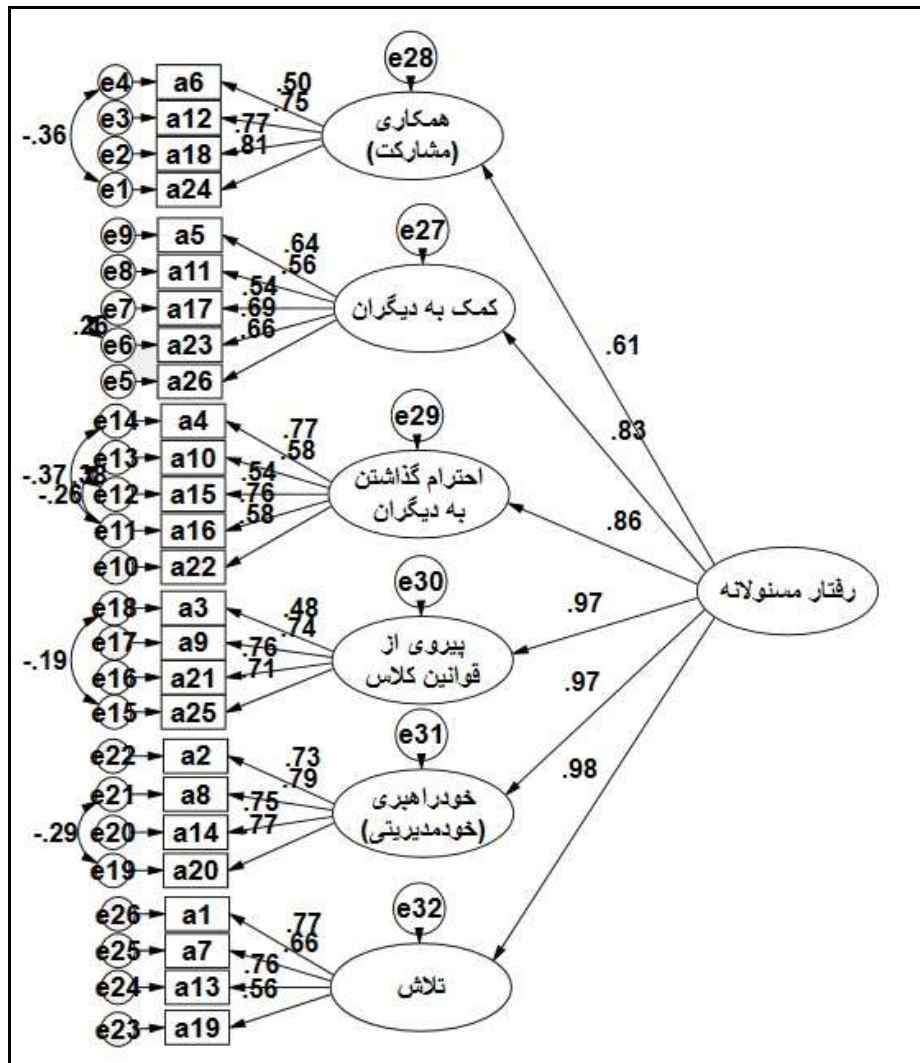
e28
همکاری
(مشارکت)
e4 a6
e3 a12
e2 a18
e1 a24
-.36
.50
.75
.77
.81

e27
کمک به دیگران
e9 a5
e8 a11
e7 a17
e6 a23
e5 a26
.26
.64
.56
.54
.69
.66

e29
احترام گذاشتن
به دیگران
e14 a4
e13 a10
e12 a15
e11 a16
e10 a22
-.37
.38
-.26
.77
.58
.54
.76
.58

e30
پیروی از
قوانین کلاس
e18 a3
e17 a9
e16 a21
e15 a25
-.19
.48
.74
.76
.71

e31
خودراهبری
(خودمدیریتی)
e22 a2
e21 a8
e20 a14
e19 a20
-.29
.73
.79
.75
.77

e32
تلاش
e26 a1
e25 a7
e24 a13
e23 a19
.77
.66
.76
.56

رفتار مسئولانه
.61
.83
.86
.97
.97
.98